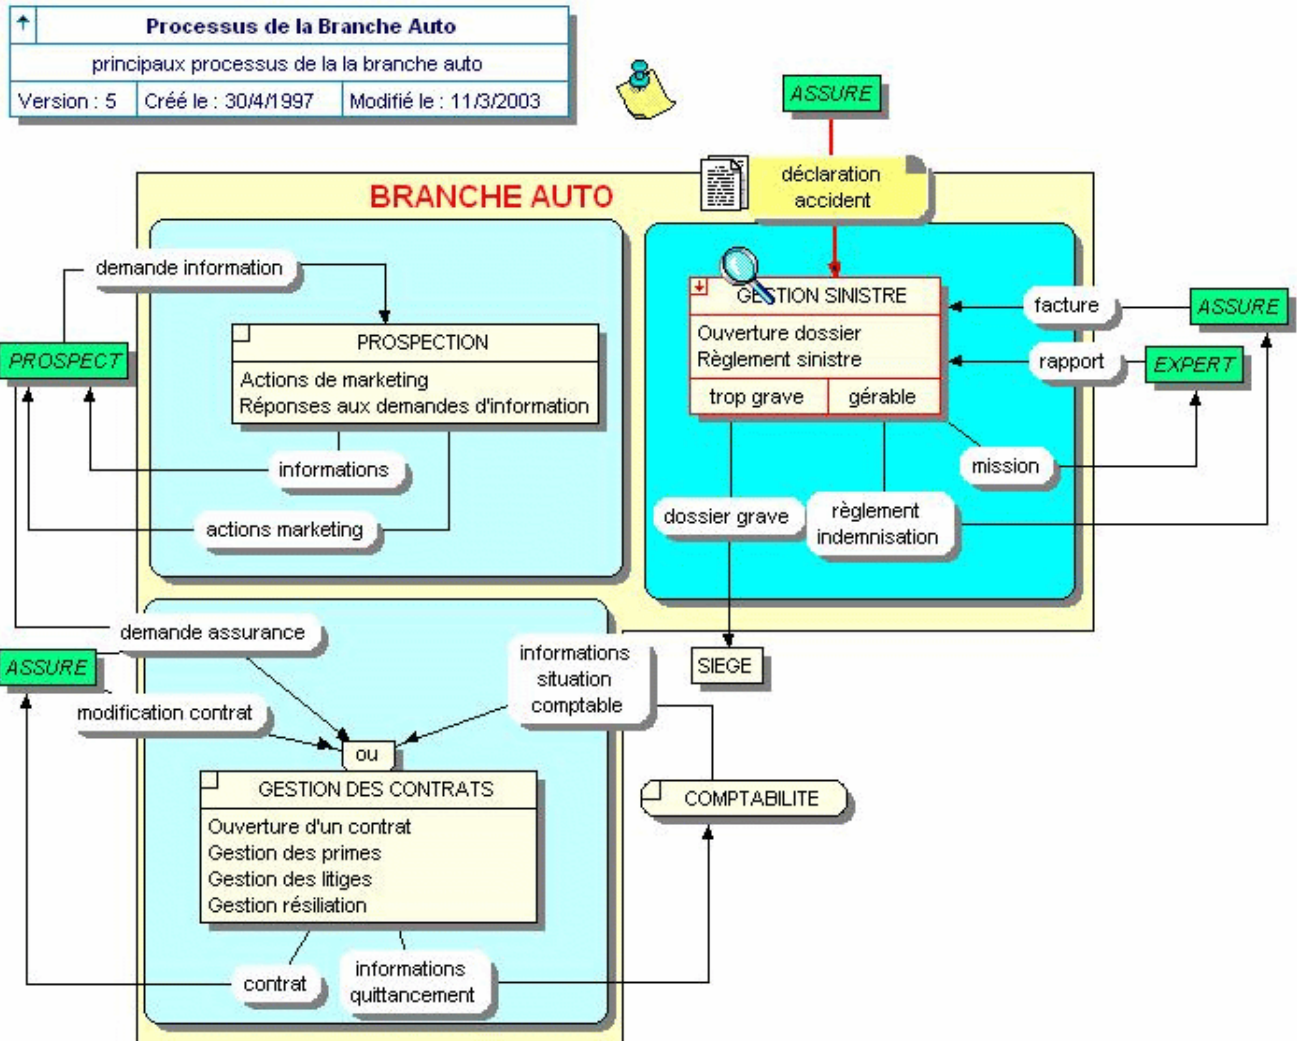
Processus de la Branche Auto
principaux processus de la la branche auto
Version : 5 | Créé le : 30/4/1997 | Modifié le : 11/3/2003

ASSURE

déclaration accident

BRANCHE AUTO

demande information

PROSPECT

PROSPECTION
Actions de marketing
Réponses aux demandes d'information

informations

actions marketing

GESTION SINISTRE
Ouverture dossier
Règlement sinistre
trop grave
gérable

facture

ASSURE

rapport

EXPERT

mission

dossier grave

règlement indemnisation

demande assurance

ASSURE

modification contrat

informations situation comptable

SIEGE

ou

GESTION DES CONTRATS
Ouverture d'un contrat
Gestion des primes
Gestion des litiges
Gestion résiliation

COMPTABILITE

contrat

informations quittancement